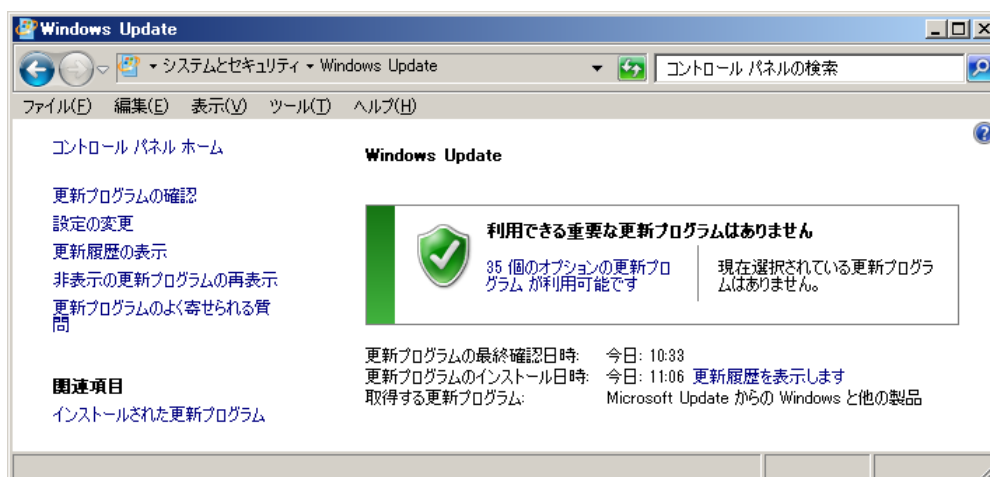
Windows Update

▸ システムとセキュリティ ▸ Windows Update

コントロール パネルの検索

ファイル(F) 編集(E) 表示(V) ツール(T) ヘルプ(H)

コントロール パネル ホーム

更新プログラムの確認
設定の変更
更新履歴の表示
非表示の更新プログラムの再表示
更新プログラムのよく寄せられる質問

関連項目
インストールされた更新プログラム

Windows Update

利用できる重要な更新プログラムはありません

35 個のオプションの更新プログラム が利用可能です

現在選択されている更新プログラムはありません。

| | |
|---|---|
| 更新プログラムの最終確認日時: | 今日: 10:33 |
| 更新プログラムのインストール日時: | 今日: 11:06 更新履歴を表示します |
| 取得する更新プログラム: | Microsoft Update からの Windows と他の製品 |